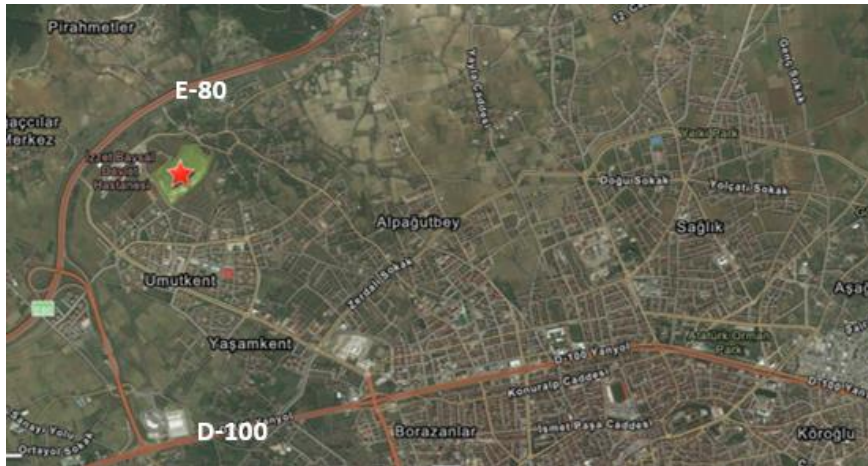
Pirahmetler

E-80

Bağçılar Merkez

İzzet Baysal Devlet Hastanesi

12 C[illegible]

Yayla Caddesi

Gazi Sokak

Yıldız Park

Doğu Sokak

Yolçatı Sokak

Sağlık

Alpağutbey

Umutkent

Zerdali Sokak

Yaşamkent

Atatürk Ormanı Parkı

D-100 Yanyol

D-100 Yanyol

Konuralp Caddesi

Aşağ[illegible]

D-100

Yanyol

Borazanlar

İsmet Paşa Caddesi

Köroğlu

Saray Yolu

Ortayol Sokak